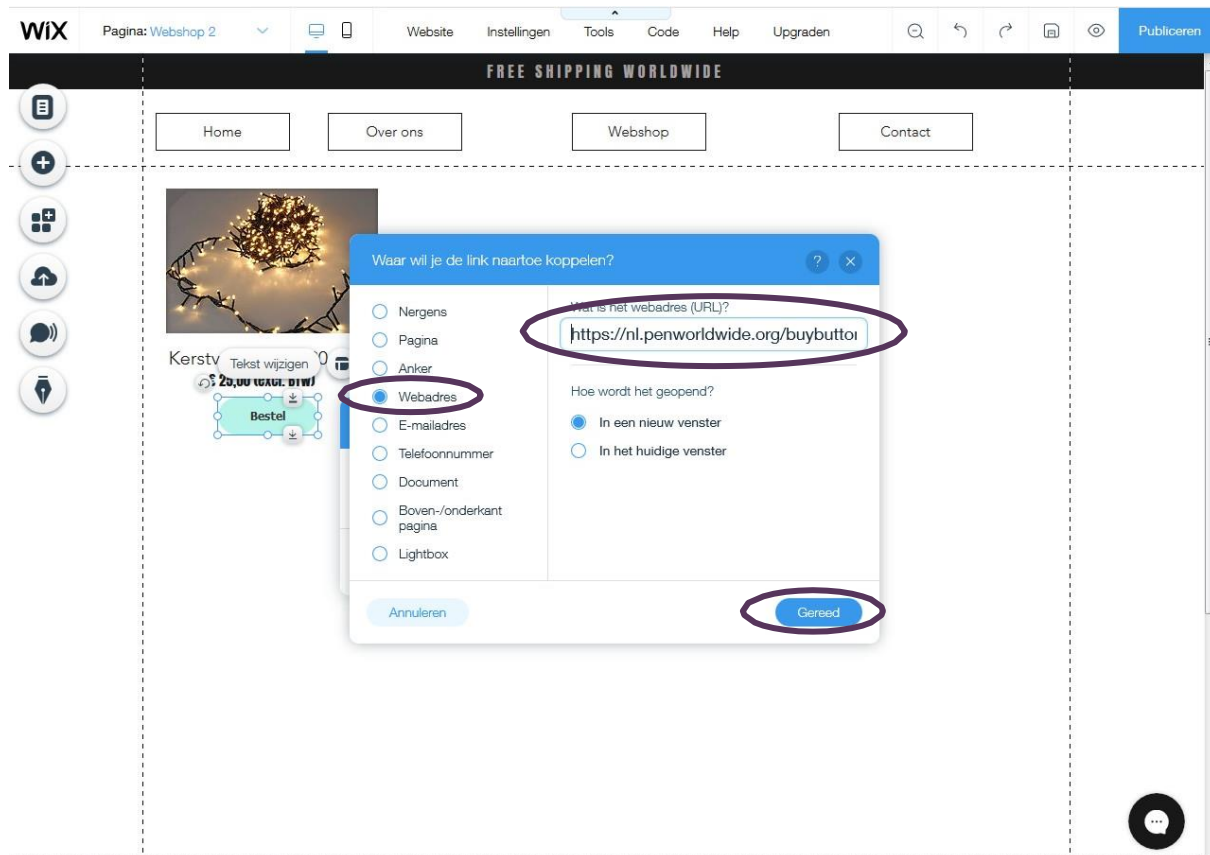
WiX Pagina: Webshop 2 Website Instellingen Tools Code Help Upgraden Publiceren

FREE SHIPPING WORLDWIDE

Home
Over ons
Webshop
Contact

Kerstv Tekst wijzigen 0
€ 25,00 (excl. BTW)
Bestel

Waar wil je de link naartoe koppelen?

Nergens
Pagina
Anker
Webadres
E-mailadres
Telefoonnummer
Document
Boven-/onderkant pagina
Lightbox

Wat is het webadres (URL)?
https://nl.penworldwide.org/buybuttor

Hoe wordt het geopend?
In een nieuw venster
In het huidige venster

Annuleren
Gereed